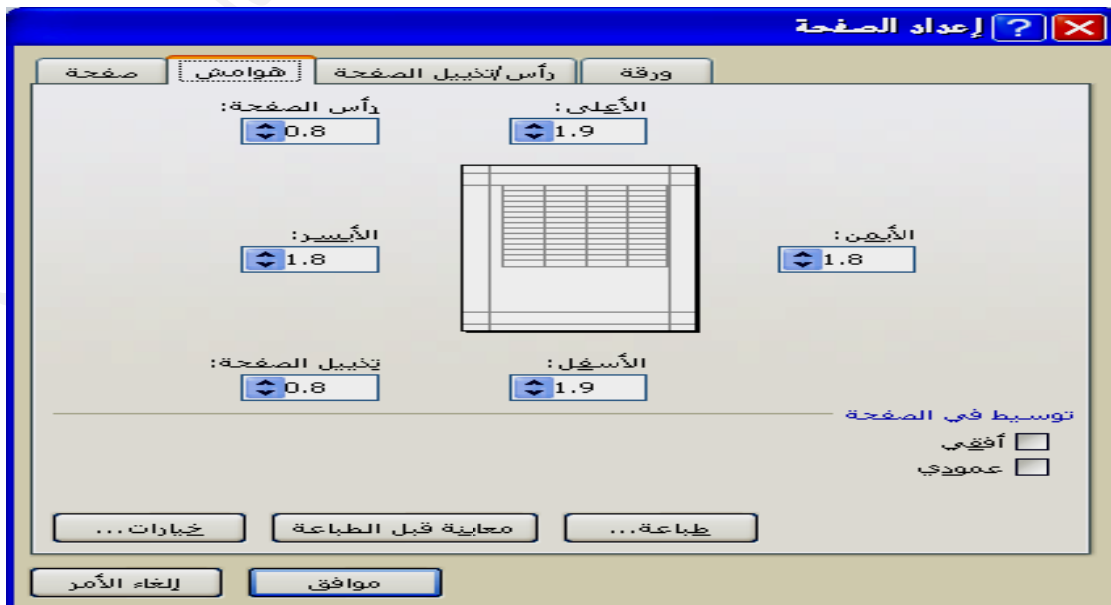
إعداد الصفحة ? X

صفحة | هوامش | رأس/تذييل الصفحة | ورقة

الأعلى: 1.9
رأس الصفحة: 0.8

الأيمن: 1.8
الأيسر: 1.8

الأسفل: 1.9
تذييل الصفحة: 0.8

توسيط في الصفحة
أفقي
عمودي

طباعة... | معاينة قبل الطباعة | خيارات...

موافق | إلغاء الأمر